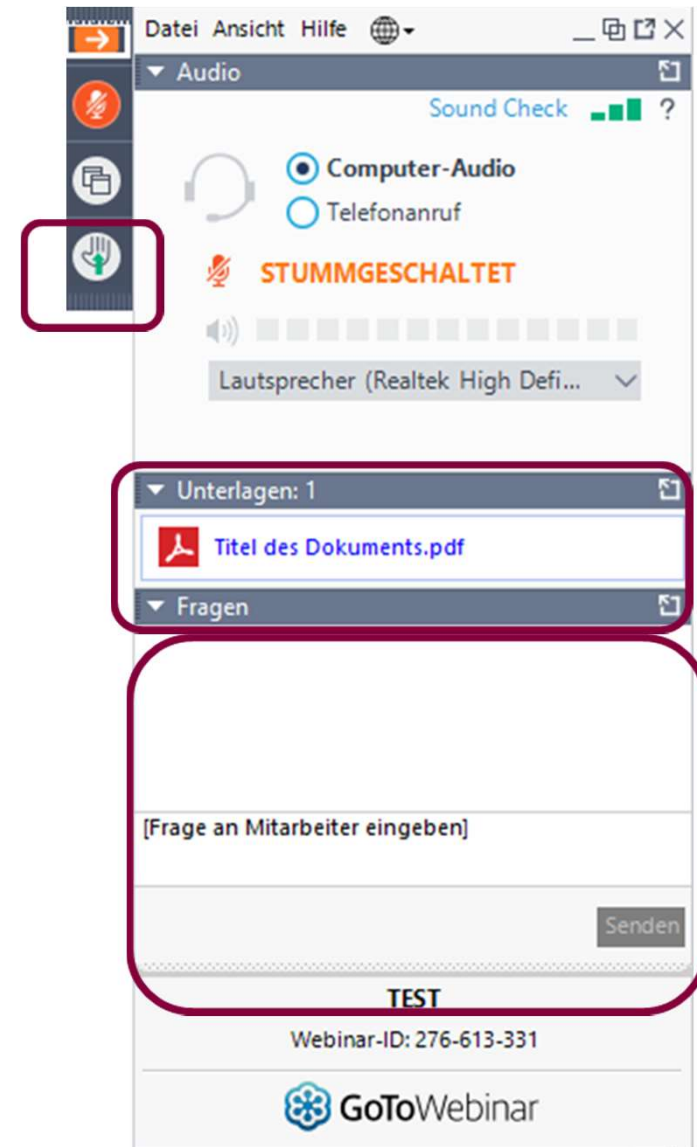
Datei Ansicht Hilfe

Audio

Sound Check ?

Computer-Audio

Telefonanruf

STUMMGESCHALTET

Lautsprecher (Realtek High Defi...

Unterlagen: 1

Titel des Dokuments.pdf

Fragen

[Frage an Mitarbeiter eingeben]

Senden

TEST

Webinar-ID: 276-613-331

GoToWebinar